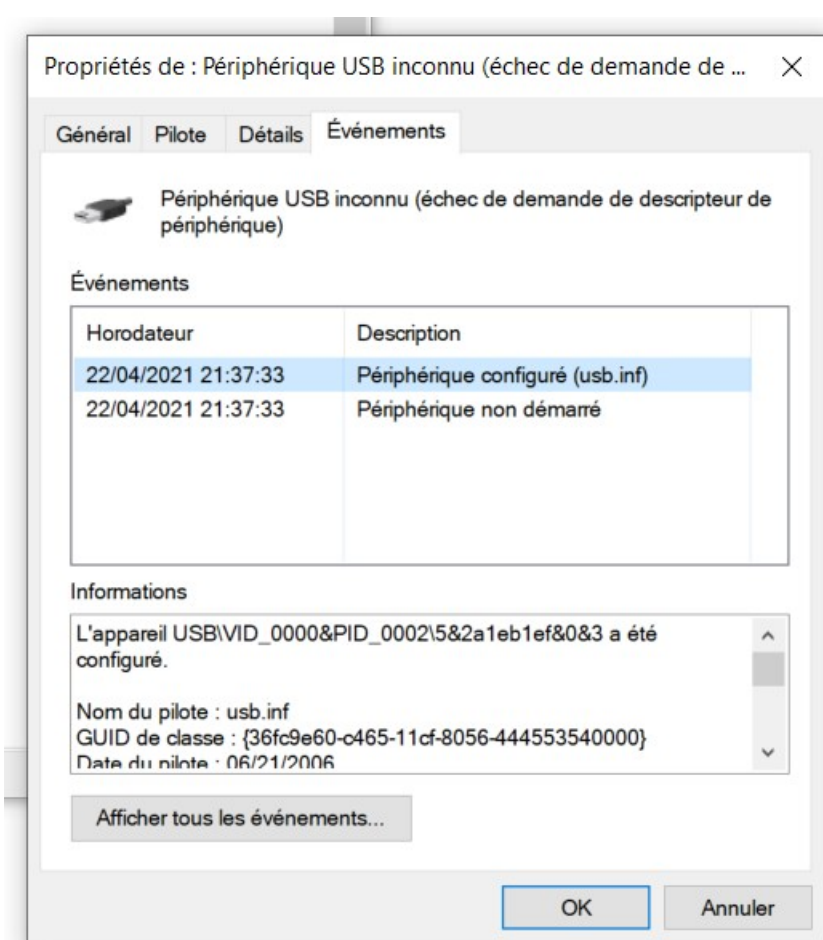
Propriétés de : Périphérique USB inconnu (échec de demande de ... ×

Général Pilote Détails Événements

Périphérique USB inconnu (échec de demande de descripteur de périphérique)

Événements

| Horodateur | Description |
|---|---|
| 22/04/2021 21:37:33 | Périphérique configuré (usb.inf) |
| 22/04/2021 21:37:33 | Périphérique non démarré |

Informations

L'appareil USB\VID_0000&PID_0002\5&2a1eb1ef&0&3 a été configuré.

Nom du pilote : usb.inf
GUID de classe : {36fc9e60-c465-11cf-8056-444553540000}
Date du pilote : 06/21/2006

Afficher tous les événements...

OK Annuler